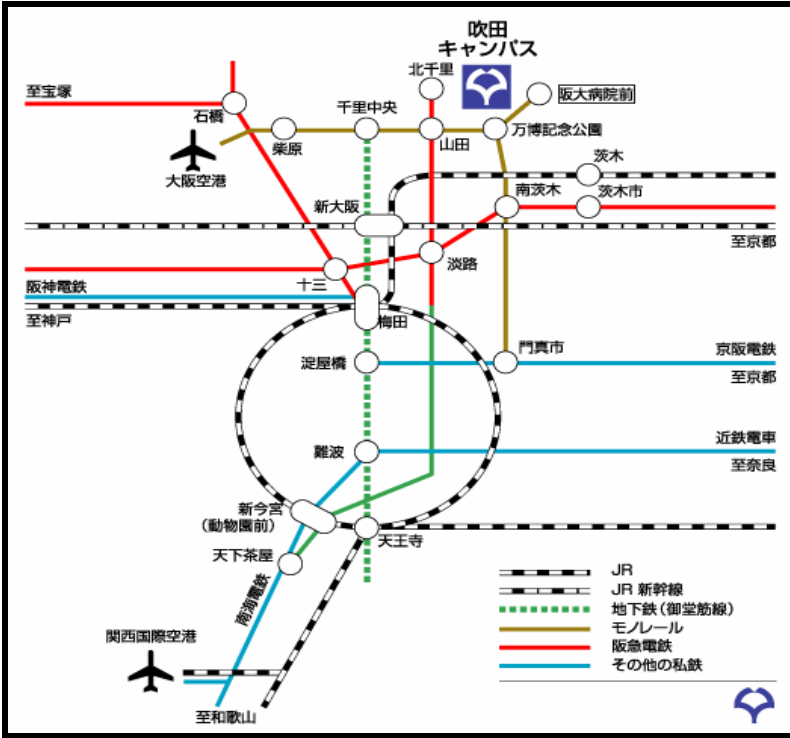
吹田
キャンパス

北千里
阪大病院前
至宝塚
石橋
千里中央
山田
万博記念公園
柴原
大阪空港
茨木
南茨木
茨木市
新大阪
至京都
淡路
十三
阪神電鉄
至神戸
梅田
淀屋橋
門真市
京阪電鉄
至京都
難波
近鉄電車
至奈良
新今宮
(動物園前)
天王寺
天下茶屋
南海電鉄
関西国際空港
至和歌山

JR
JR 新幹線
地下鉄(御堂筋線)
モノレール
阪急電鉄
その他の私鉄